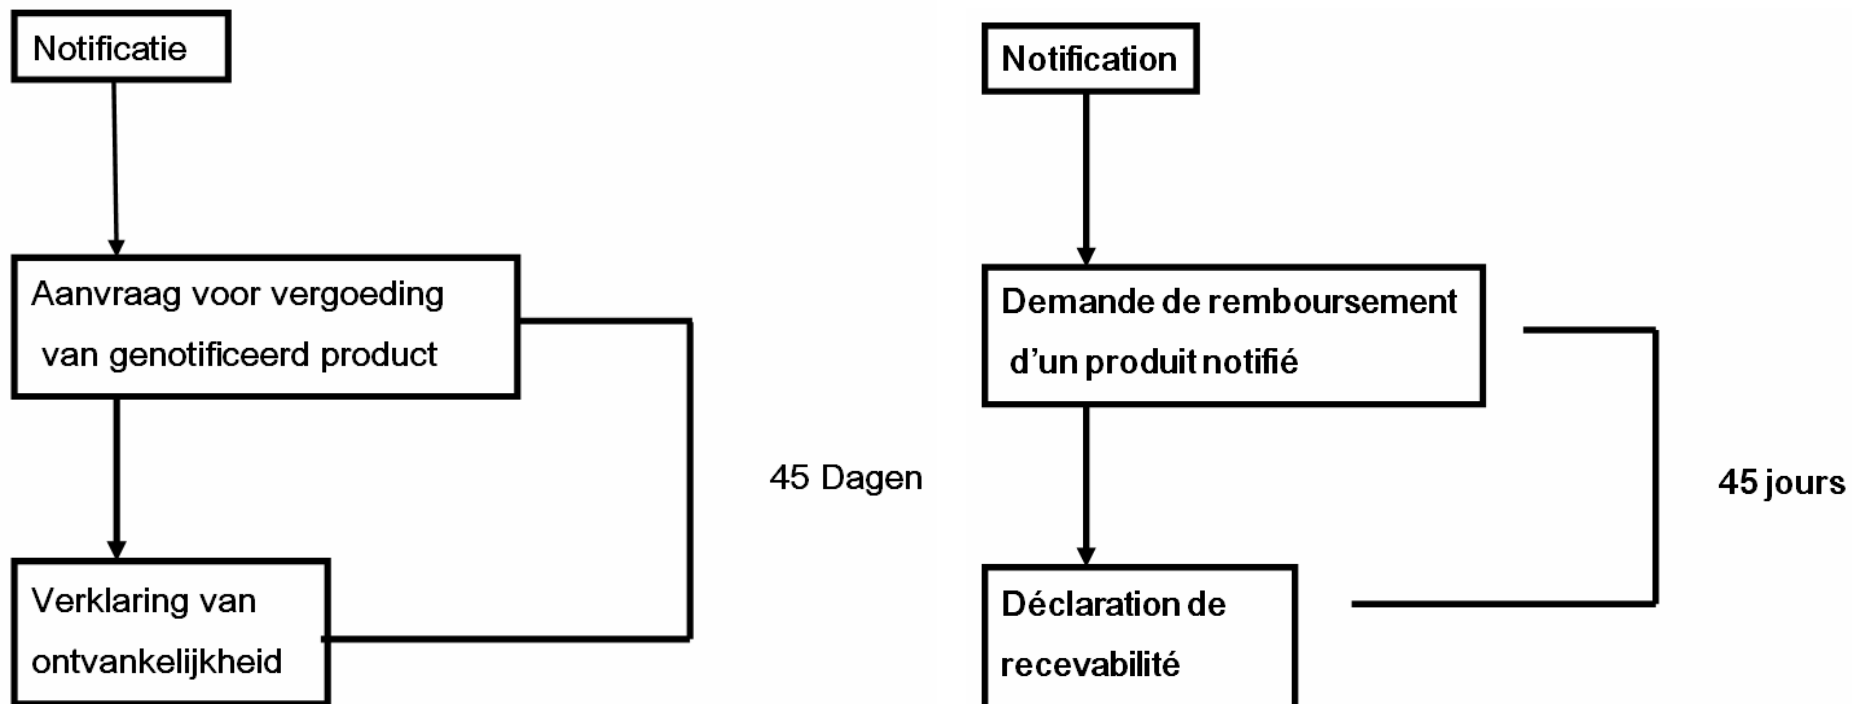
Notificatie

Aanvraag voor vergoeding van genotificeerd product

Verklaring van ontvankelijkheid

45 Dagen

Notification

Demande de remboursement d’un produit notifié

Déclaration de recevabilité

45 jours